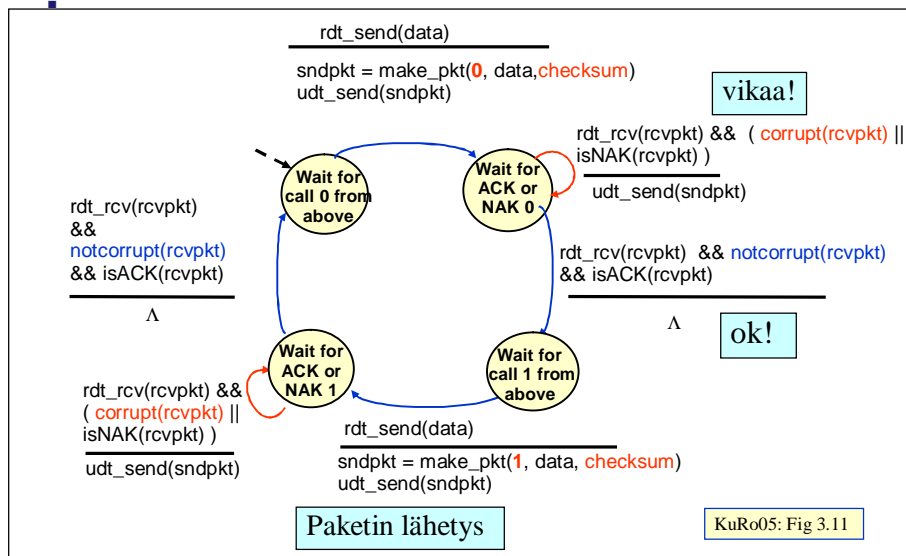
rdt_send(data)

sndpkt = make_pkt(0, data,checksum)
udt_send(sndpkt)

vikaa!

rdt_rcv(rcvpkt) && ( corrupt(rcvpkt) || isNAK(rcvpkt) )

udt_send(sndpkt)

Wait for call 0 from above

Wait for ACK or NAK 0

rdt_rcv(rcvpkt) && notcorrupt(rcvpkt) && isACK(rcvpkt)

Λ

rdt_rcv(rcvpkt) && notcorrupt(rcvpkt) && isACK(rcvpkt)

Λ

ok!

Wait for ACK or NAK 1

Wait for call 1 from above

rdt_rcv(rcvpkt) && ( corrupt(rcvpkt) || isNAK(rcvpkt) )

udt_send(sndpkt)

rdt_send(data)

sndpkt = make_pkt(1, data, checksum)
udt_send(sndpkt)

Paketin lähetys

KuRo05: Fig 3.11